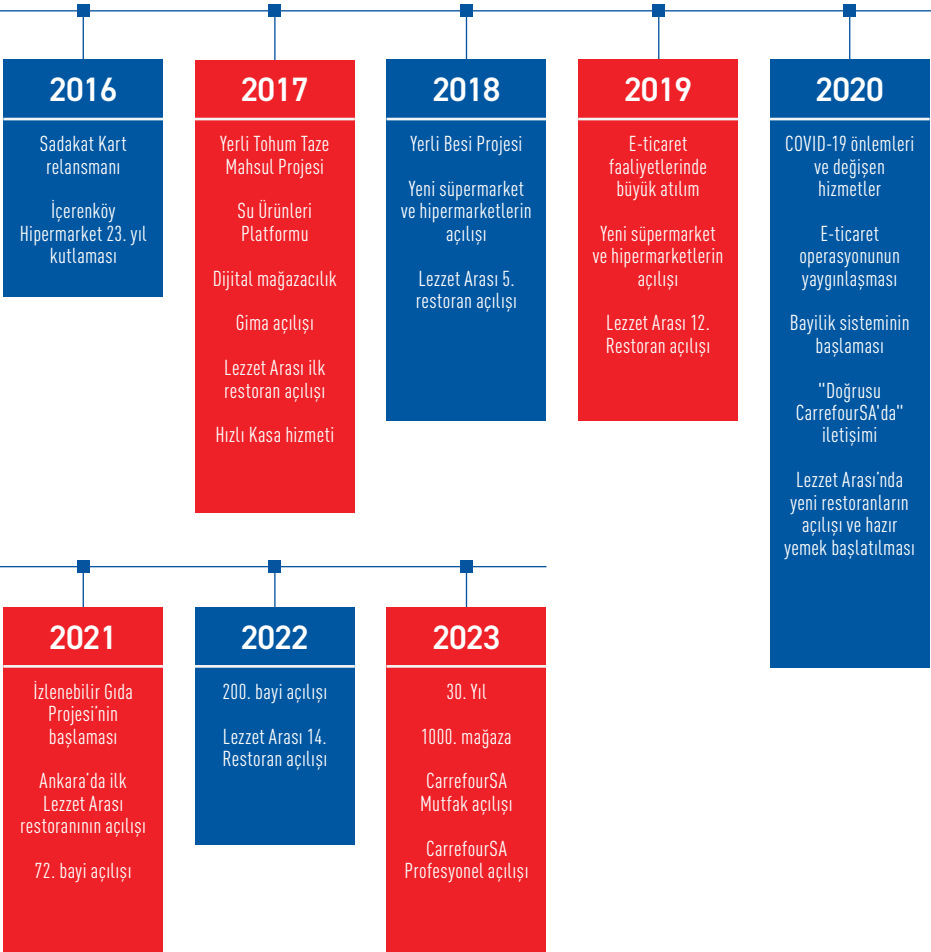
2016

Sadakat Kart relansmanı

İçerenköy Hipermarket 23. yıl kutlaması

2017

Yerli Tohum Taze Mahsul Projesi

Su Ürünleri Platformu

Dijital mağazacılık

Gima açılışı

Lezzet Arası ilk restoran açılışı

Hızlı Kasa hizmeti

2018

Yerli Besi Projesi

Yeni süpermarket ve hipermarketlerin açılışı

Lezzet Arası 5. restoran açılışı

2019

E-ticaret faaliyetlerinde büyük atılım

Yeni süpermarket ve hipermarketlerin açılışı

Lezzet Arası 12. Restoran açılışı

2020

COVID-19 önlemleri ve değişen hizmetler

E-ticaret operasyonunun yaygınlaşması

Bayilik sisteminin başlaması

"Doğrusu CarrefourSA'da" iletişimi

Lezzet Arası'nda yeni restoranların açılışı ve hazır yemek başlatılması

2021

İzlenebilir Gıda Projesi'nin başlaması

Ankara'da ilk Lezzet Arası restoranının açılışı

72. bayi açılışı

2022

200. bayi açılışı

Lezzet Arası 14. Restoran açılışı

2023

30. Yıl

1000. mağaza

CarrefourSA Mutfak açılışı

CarrefourSA Profesyonel açılışı